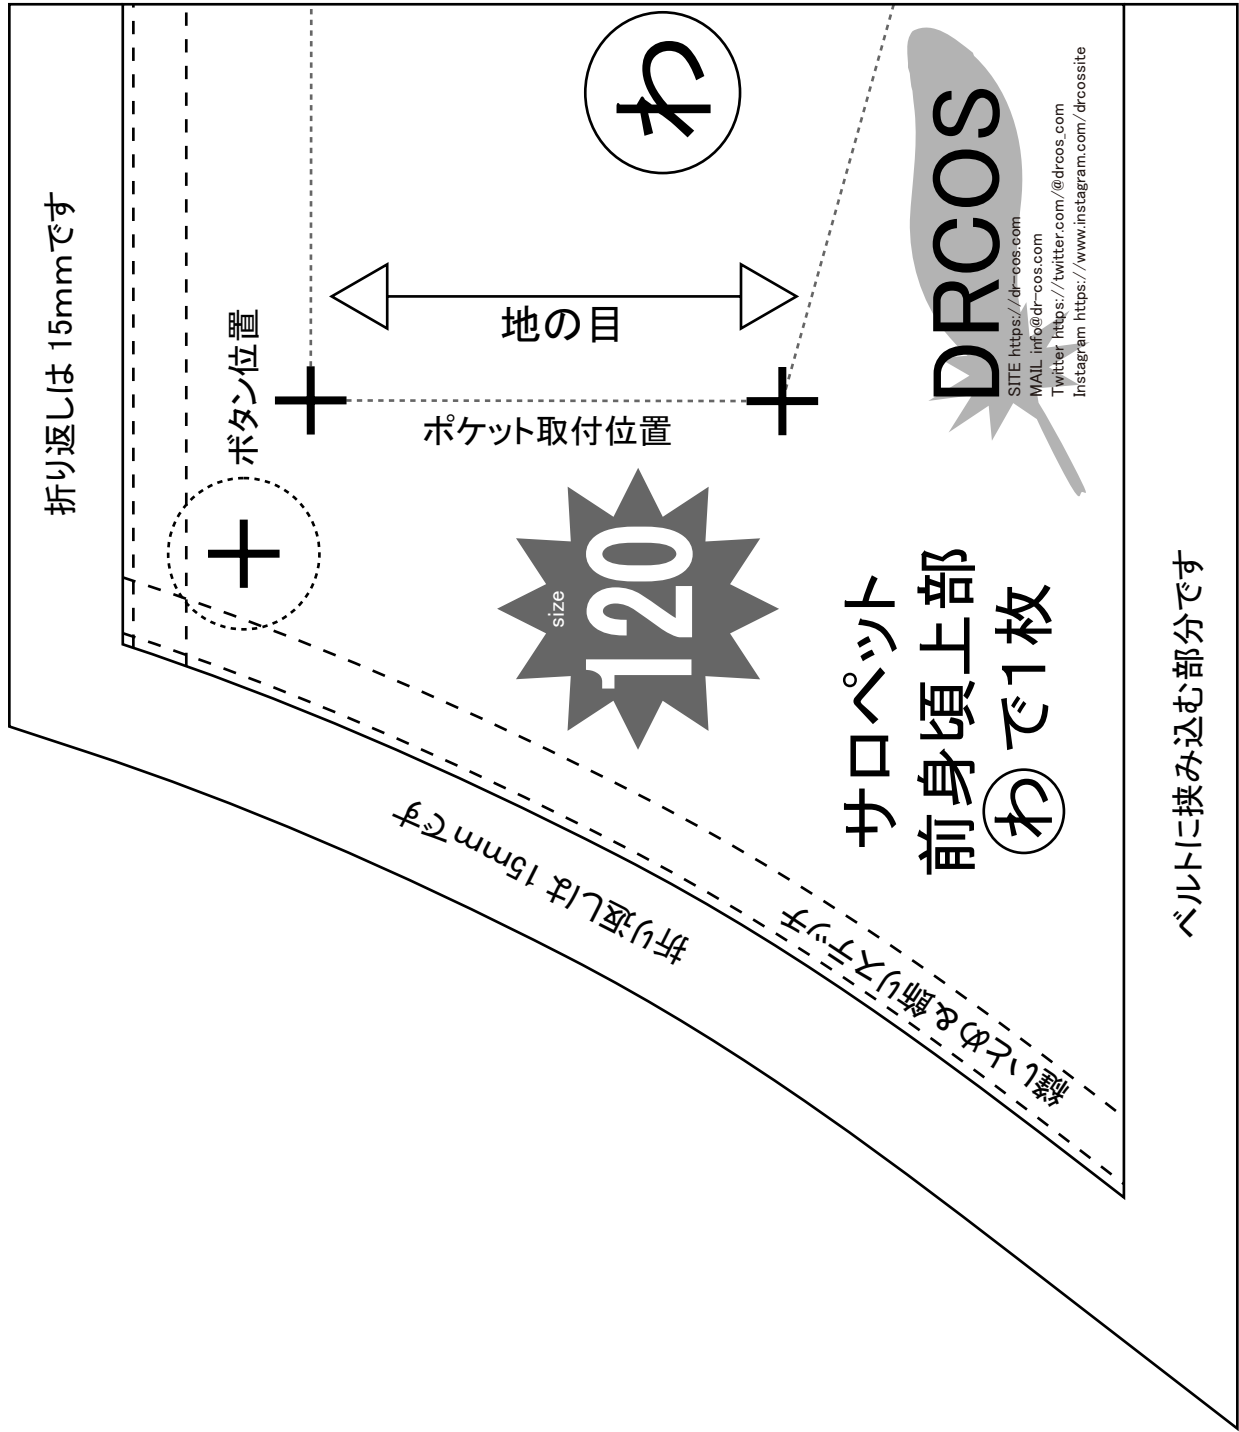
折り返しは 15mmです

ボタン位置

わ

地の目

ポケット取付位置

DRCOS
SITE https://dr-cos.com
MAIL info@dr-cos.com
Twitter https://twitter.com/@drcos_com
Instagram https://www.instagram.com/drcossite

size
120

サロペット
前身頃上部
わで1枚

ベルトに挟み込む部分です

折り返しは 15mmです

縫いとめる飾りステッチ